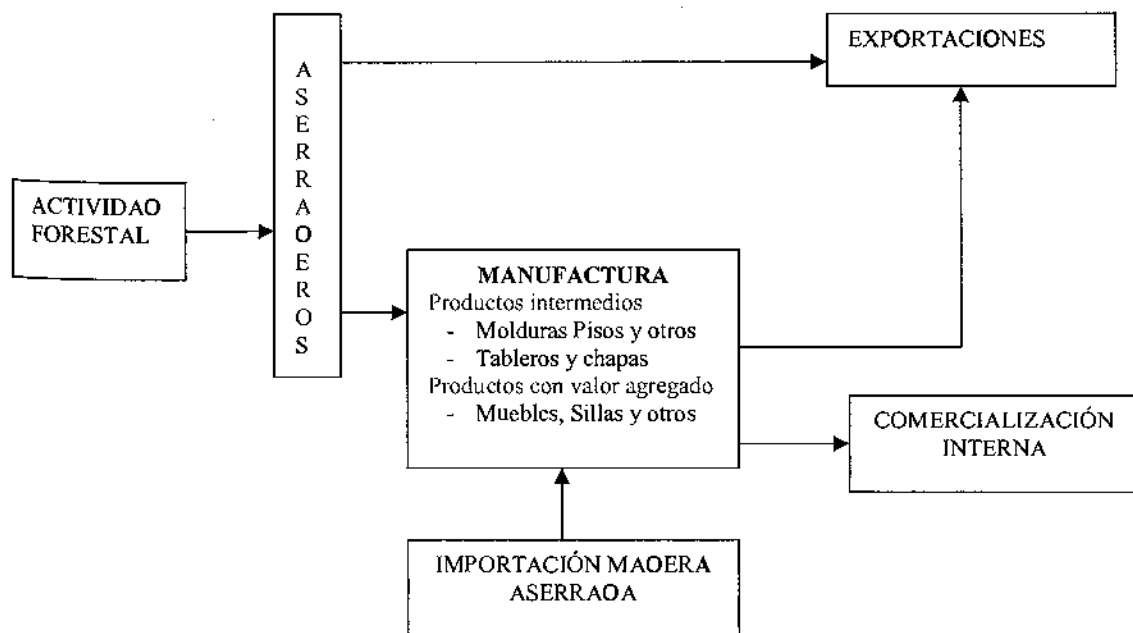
EXPORTACIONES

A
S
E
R
R
A
O
E
R
O
S

ACTIVIDAO FORESTAL

MANUFACTURA
Productos intermedios
- Molduras Pisos y otros
- Tableros y chapas
Productos con valor agregado
- Mueblcs, Sillas y otros

COMERCIALIZACIÓN INTERNA

IMPORTACIÓN MAOERA ASERRAOA